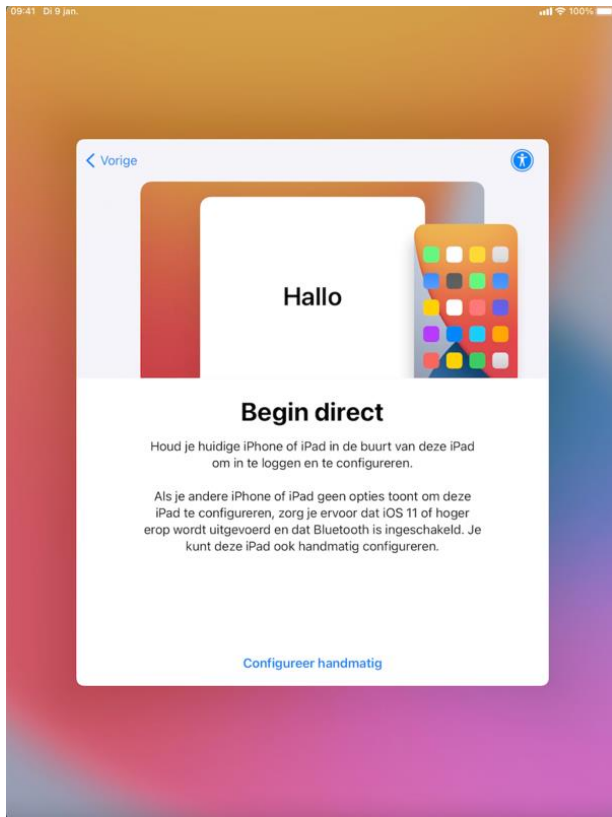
09:41 Di 9 jan.

100%

Vorige

Hallo

Begin direct

Houd je huidige iPhone of iPad in de buurt van deze iPad om in te loggen en te configureren.

Als je andere iPhone of iPad geen opties toont om deze iPad te configureren, zorg je ervoor dat iOS 11 of hoger erop wordt uitgevoerd en dat Bluetooth is ingeschakeld. Je kunt deze iPad ook handmatig configureren.

Configureer handmatig